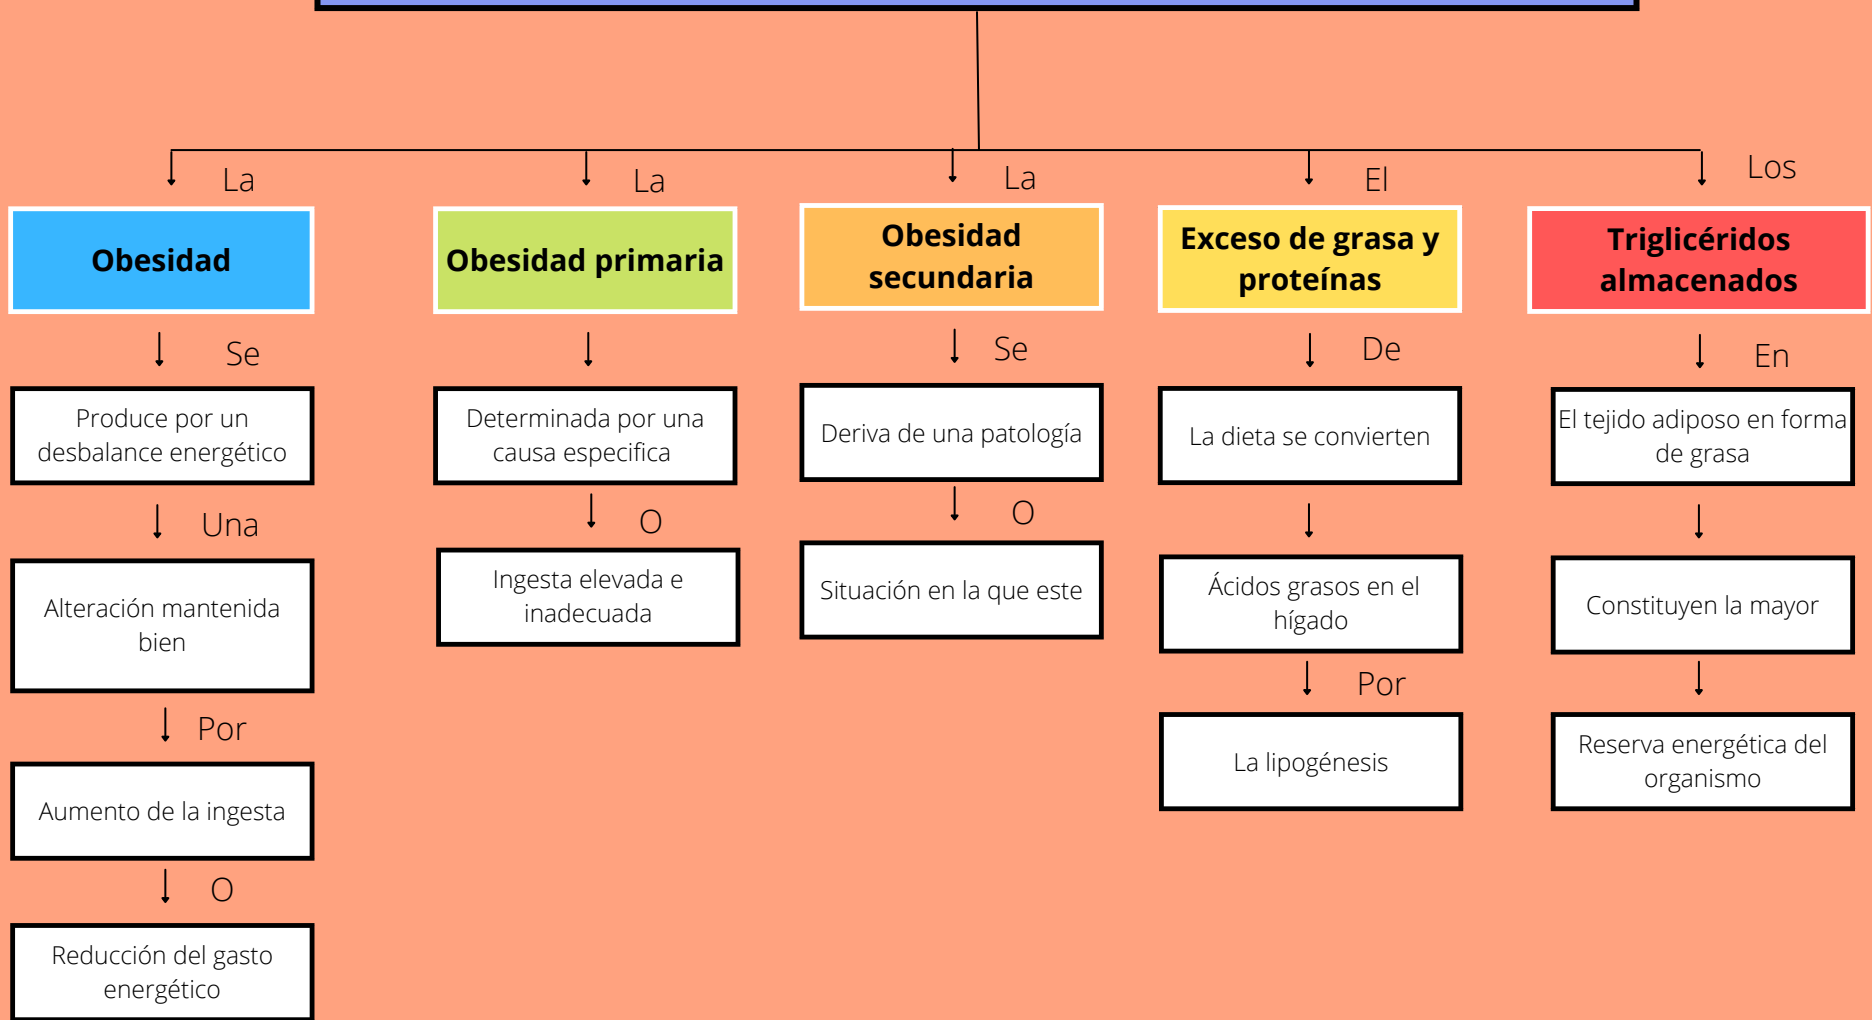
La

Obesidad

Se

Produce por un desbalance energético

Una

Alteración mantenida bien

Por

Aumento de la ingesta

O

Reducción del gasto energético

La

Obesidad primaria

Determinada por una causa especifica

O

Ingesta elevada e inadecuada

La

Obesidad secundaria

Se

Deriva de una patología

O

Situación en la que este

El

Exceso de grasa y proteínas

De

La dieta se convierten

Ácidos grasos en el hígado

Por

La lipogénesis

Los

Triglicéridos almacenados

En

El tejido adiposo en forma de grasa

Constituyen la mayor

Reserva energética del organismo